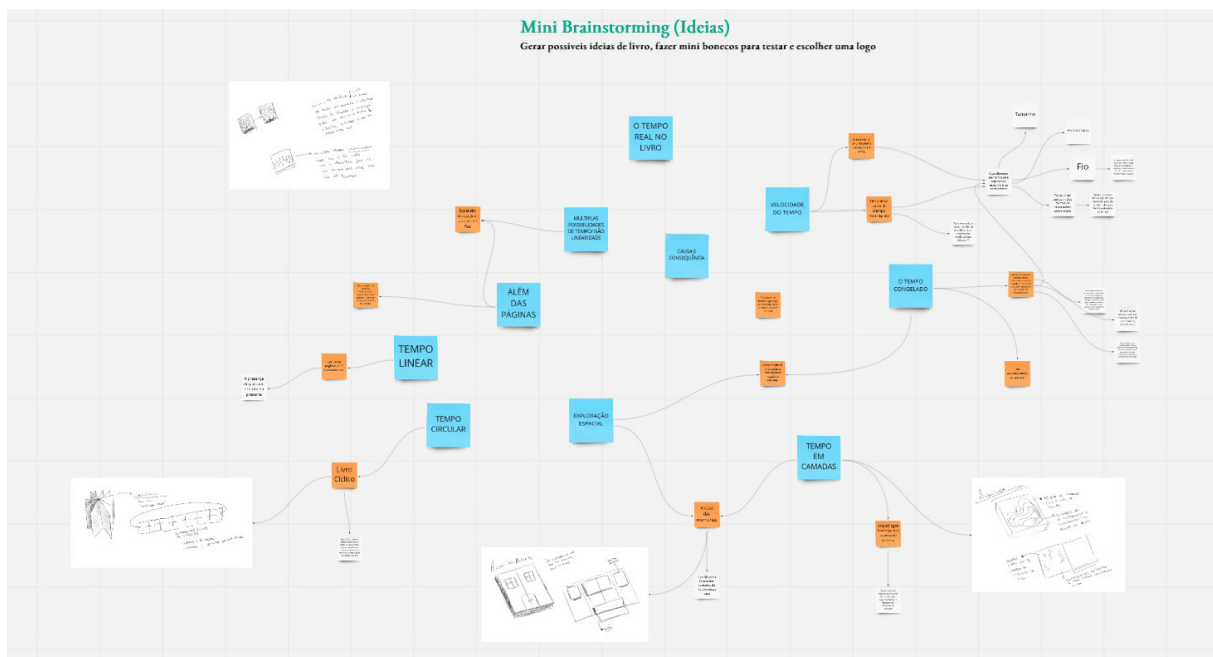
Mini Brainstorming (Ideias)

Gerar possiveis ideias de livro, fazer mini bonecos para testar e escolher uma logo

O TEMPO REAL NO LIVRO

MULTIPLAS POSSIBILIDADES DE TEMPO NÃO LINEARIDADE

VELOCIDADE DO TEMPO

CAUSA E CONSEQUÊNCIA

ALÉM DAS PÁGINAS

O TEMPO CONGELADO

TEMPO LINEAR

TEMPO CIRCULAR

EXPLORAÇÃO ESPACIAL

TEMPO EM CAMADAS

Livro Cíclico

Tamanho

Fio

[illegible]